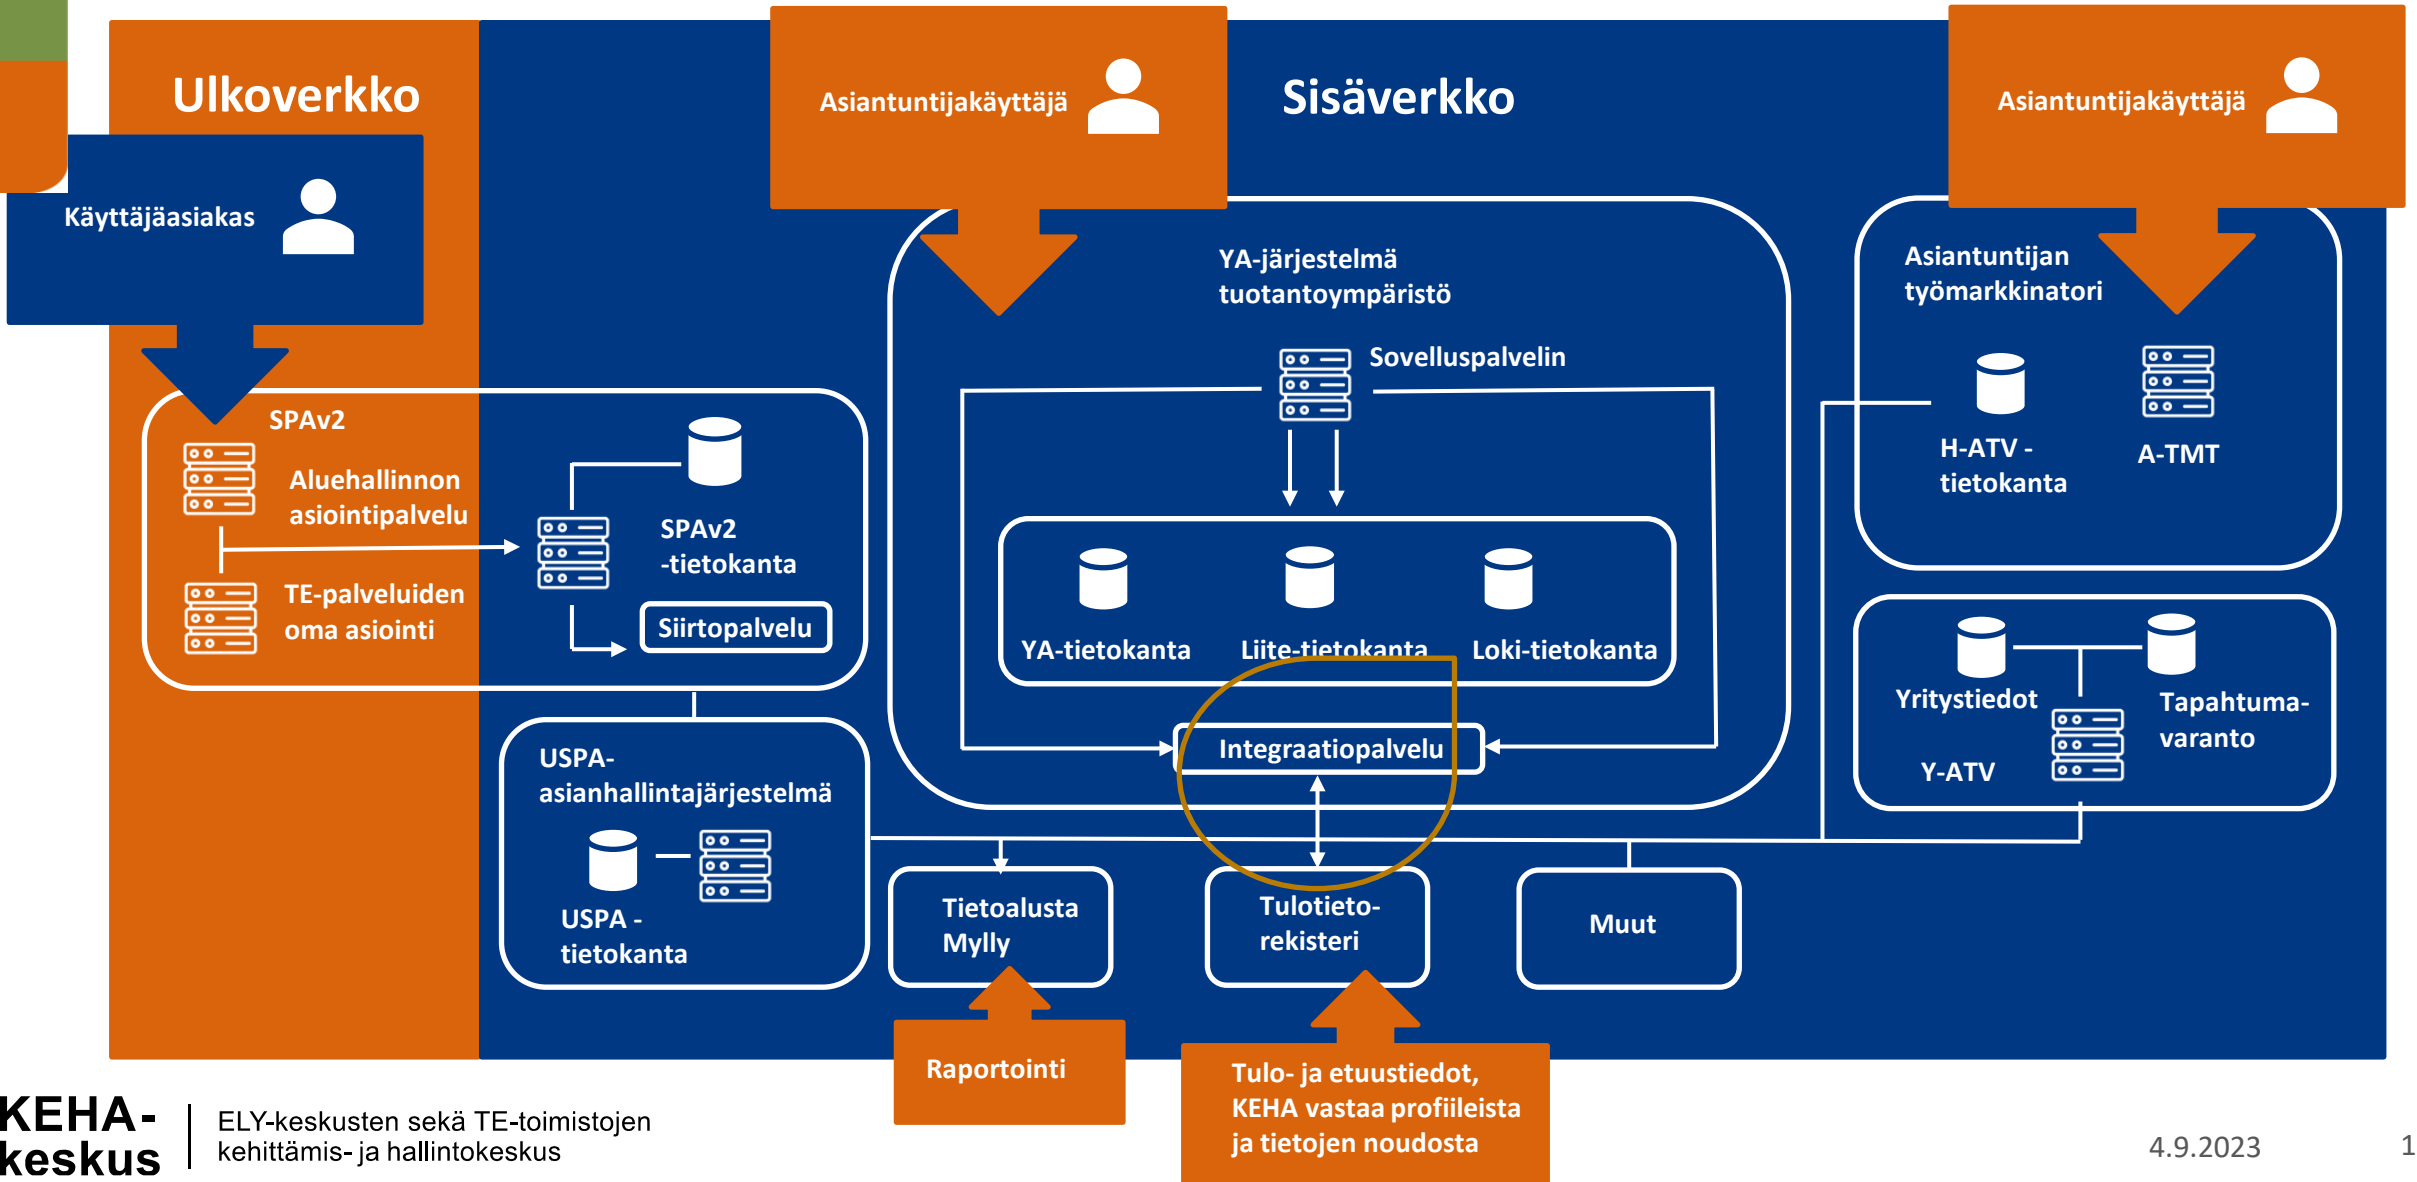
Ulkoverkko

Käyttäjäasiakas

Asiantuntijakäyttäjä

Sisäverkko

Asiantuntijakäyttäjä

YA-järjestelmä tuotantoympäristö

Sovelluspalvelin

Asiantuntijan työmarkkinatori

H-ATV - tietokanta

A-TMT

SPAv2

Aluehallinnon asiointipalvelu

SPAv2 -tietokanta

TE-palveluiden oma asiointi

Siirtopalvelu

YA-tietokanta

Liite-tietokanta

Loki-tietokanta

Yritystiedot

Tapahtuma-varanto

Y-ATV

Integraatiopalvelu

USPA-asianhallintajärjestelmä

USPA - tietokanta

Tietoalusta Mylly

Tulotieto-rekisteri

Muut

Raportointi

Tulo- ja etuustiedot, KEHA vastaa profiileista ja tietojen noudosta

KEHA-keskus

ELY-keskusten sekä TE-toimistojen kehittämis- ja hallintokeskus

4.9.2023

1